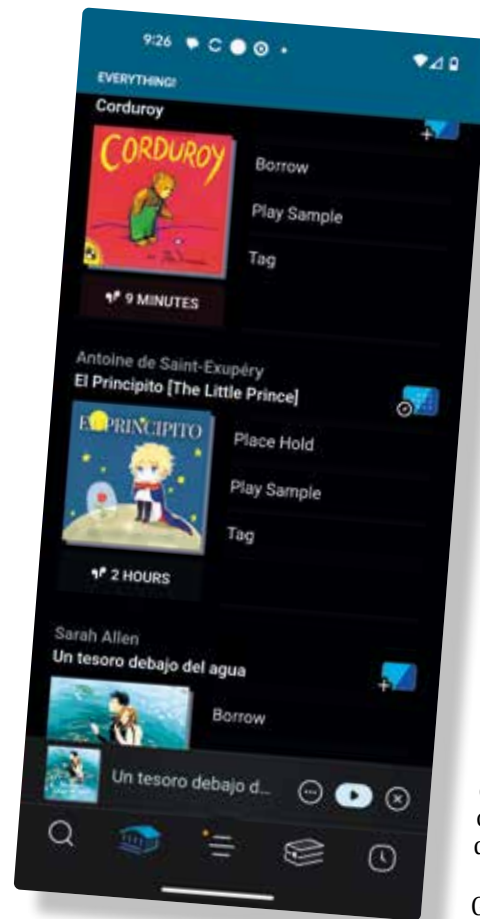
9:26

EVERYTHING!

Corduroy

CORDUROY

Borrow

Play Sample

Tag

9 MINUTES

Antoine de Saint-Exupéry

El Principito [The Little Prince]

EL PRINCIPITO

Place Hold

Play Sample

Tag

2 HOURS

Sarah Allen

Un tesoro debajo del agua

Borrow

Un tesoro debajo d...